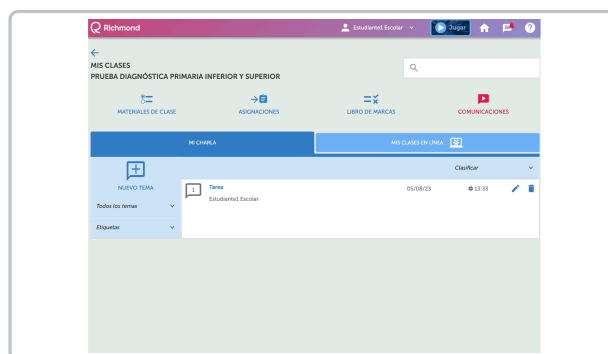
Richmond

Estudiante1 Escolar

Jugar

←

MIS CLASES

PRUEBA DIAGNÓSTICA PRIMARIA INFERIOR Y SUPERIOR

MATERIALES DE CLASE

ASIGNACIONES

LIBRO DE MARCAS

COMUNICACIONES

MI CHARLA

MIS CLASES EN LÍNEA

Clasificar

NUEVO TEMA

Todos los temas

Etiquetas

1

Tarea

Estudiante1 Escolar

05/08/23

13:33